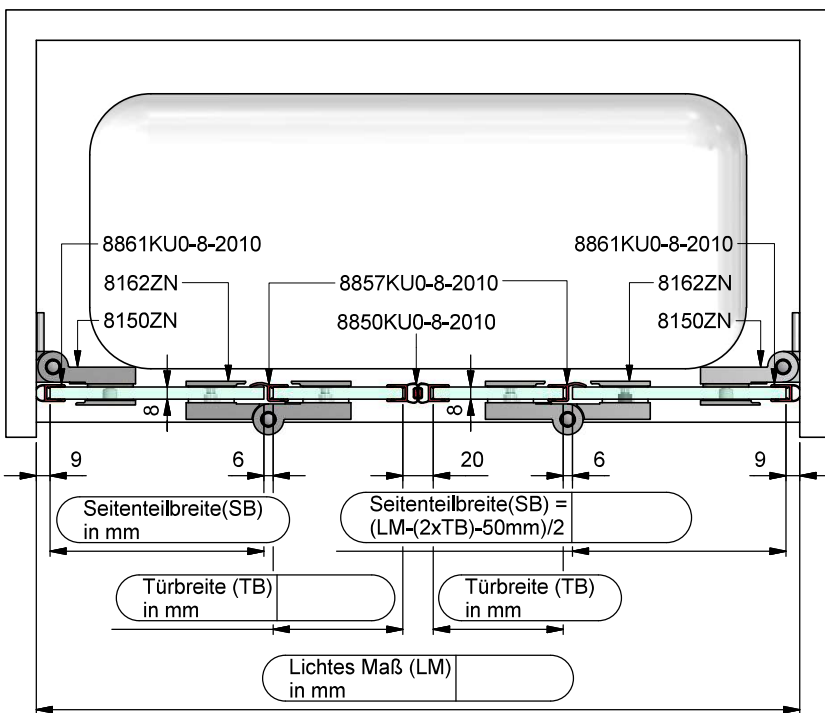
8861KU0-8-2010
8861KU0-8-2010
8162ZN
8857KU0-8-2010
8162ZN
8150ZN
8850KU0-8-2010
8150ZN
8
8
9
6
20
6
9
Seitenteilbreite(SB) in mm
Seitenteilbreite(SB) = (LM-(2xTB)-50mm)/2
Türbreite (TB) in mm
Türbreite (TB) in mm
Lichtes Maß (LM) in mm